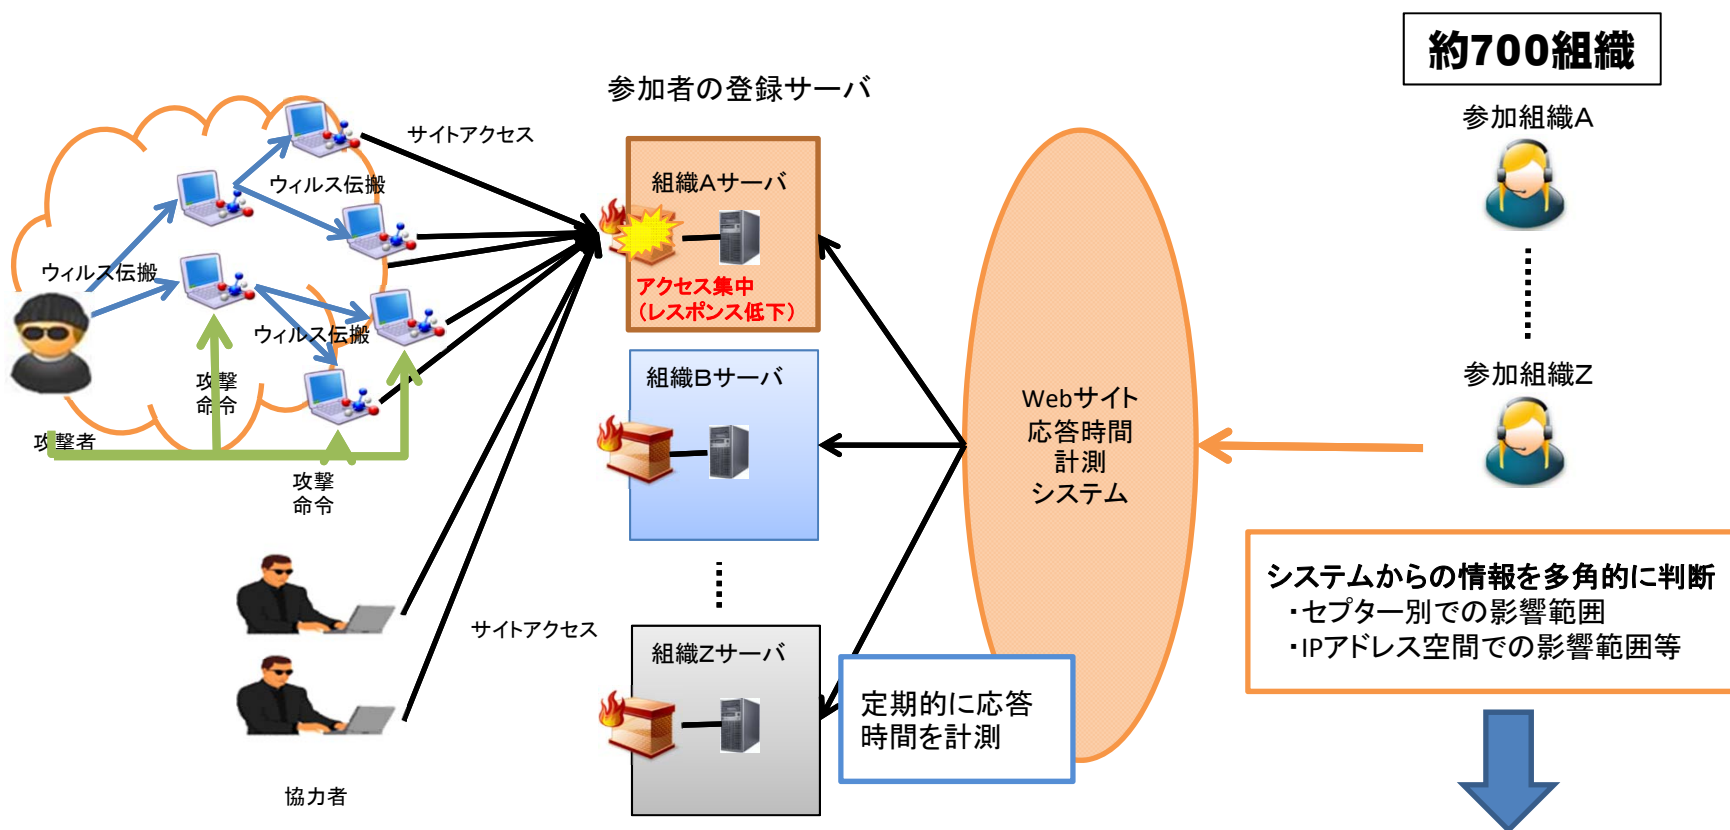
約700組織

参加者の登録サーバ

サイトアクセス

ウィルス伝搬

ウィルス伝搬

ウィルス伝搬

攻撃命令

攻撃者

攻撃命令

組織Aサーバ

アクセス集中（レスポンス低下）

組織Bサーバ

組織Zサーバ

サイトアクセス

協力者

Webサイト応答時間計測システム

定期的に応答時間を計測

参加組織A

参加組織Z

システムからの情報を多角的に判断
・セプター別での影響範囲
・IPアドレス空間での影響範囲等